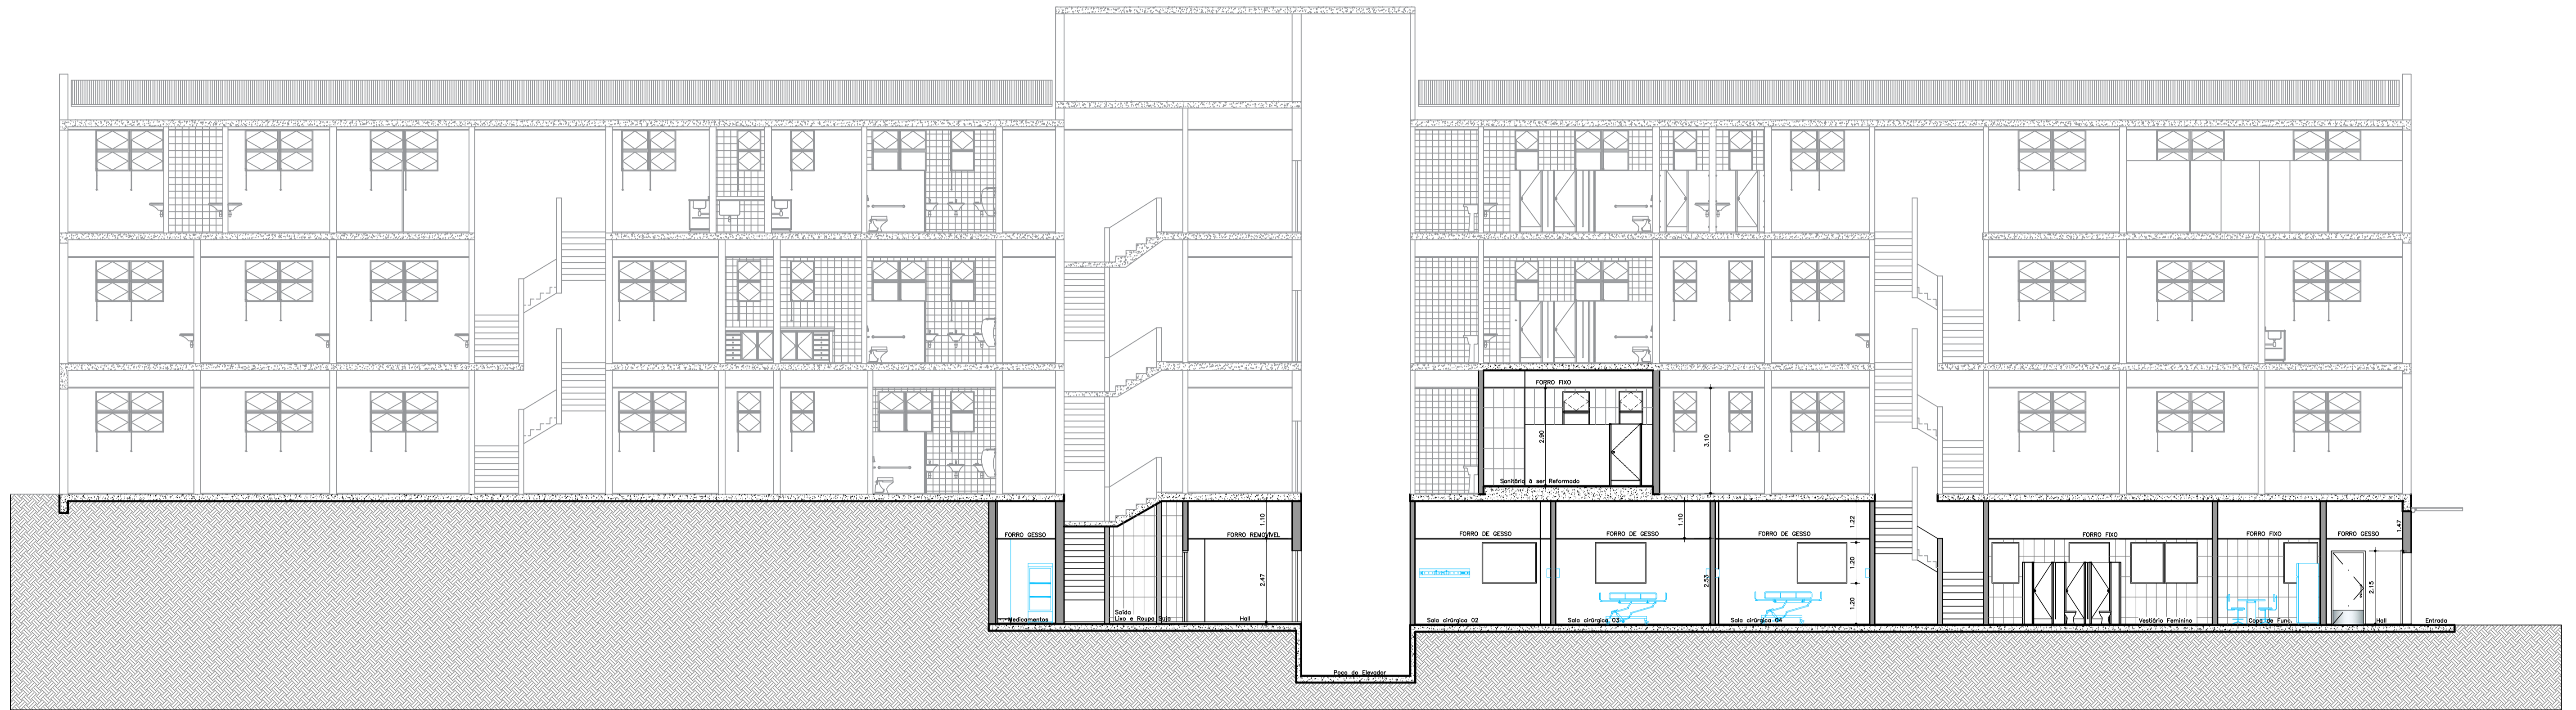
FORRO FIXO
2,90
3,10
Sanitário à ser Reformado
FORRO GESSO
Medicamentos
1,10
FORRO REMOVÍVEL
2,47
Saída Lixo e Roupa Suja
Hall
Poço do Elevador
FORRO DE GESSO
Sala cirúrgica 02
FORRO DE GESSO
1,10
2,53
Sala cirúrgica 03
FORRO DE GESSO
1,22
1,20
1,20
Sala cirúrgica 04
FORRO FIXO
Vestiário Feminino
FORRO FIXO
Copa de Func.
FORRO GESSO
1,47
2,15
Hall
Entrada